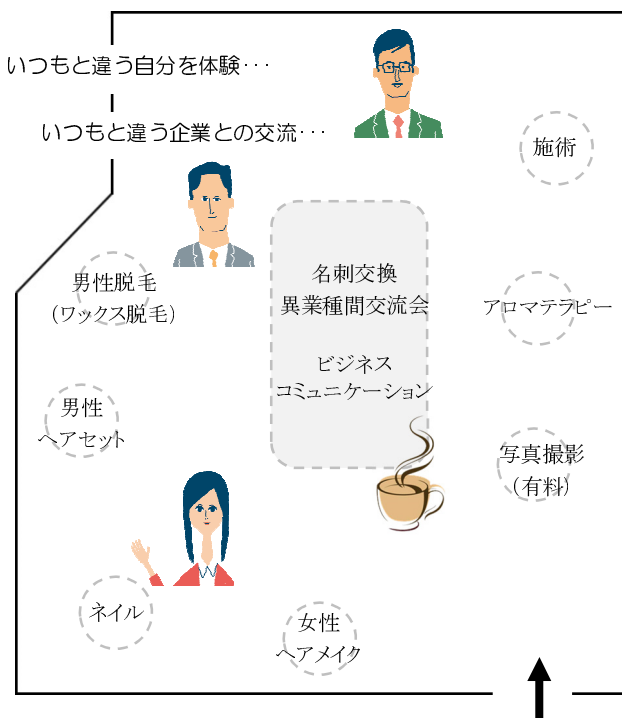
いつもと違う自分を体験･･･

いつもと違う企業との交流･･･

施術

男性脱毛
（ワックス脱毛）

名刺交換
異業種間交流会

ビジネス
コミュニケーション

アロマテラピー

男性
ヘアセット

写真撮影
（有料）

ネイル

女性
ヘアメイク